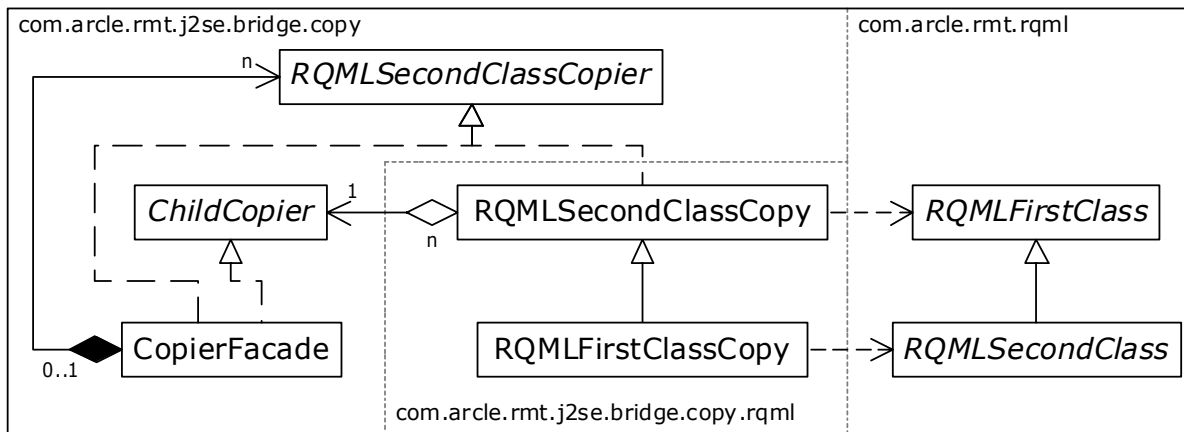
com.arcle.rmt.j2se.bridge.copy

com.arcle.rmt.rqml

n

RQMLSecondClassCopier

1

ChildCopier

RQMLSecondClassCopy

RQMLFirstClass

n

CopierFacade

RQMLFirstClassCopy

RQMLSecondClass

0..1

com.arcle.rmt.j2se.bridge.copy.rqml